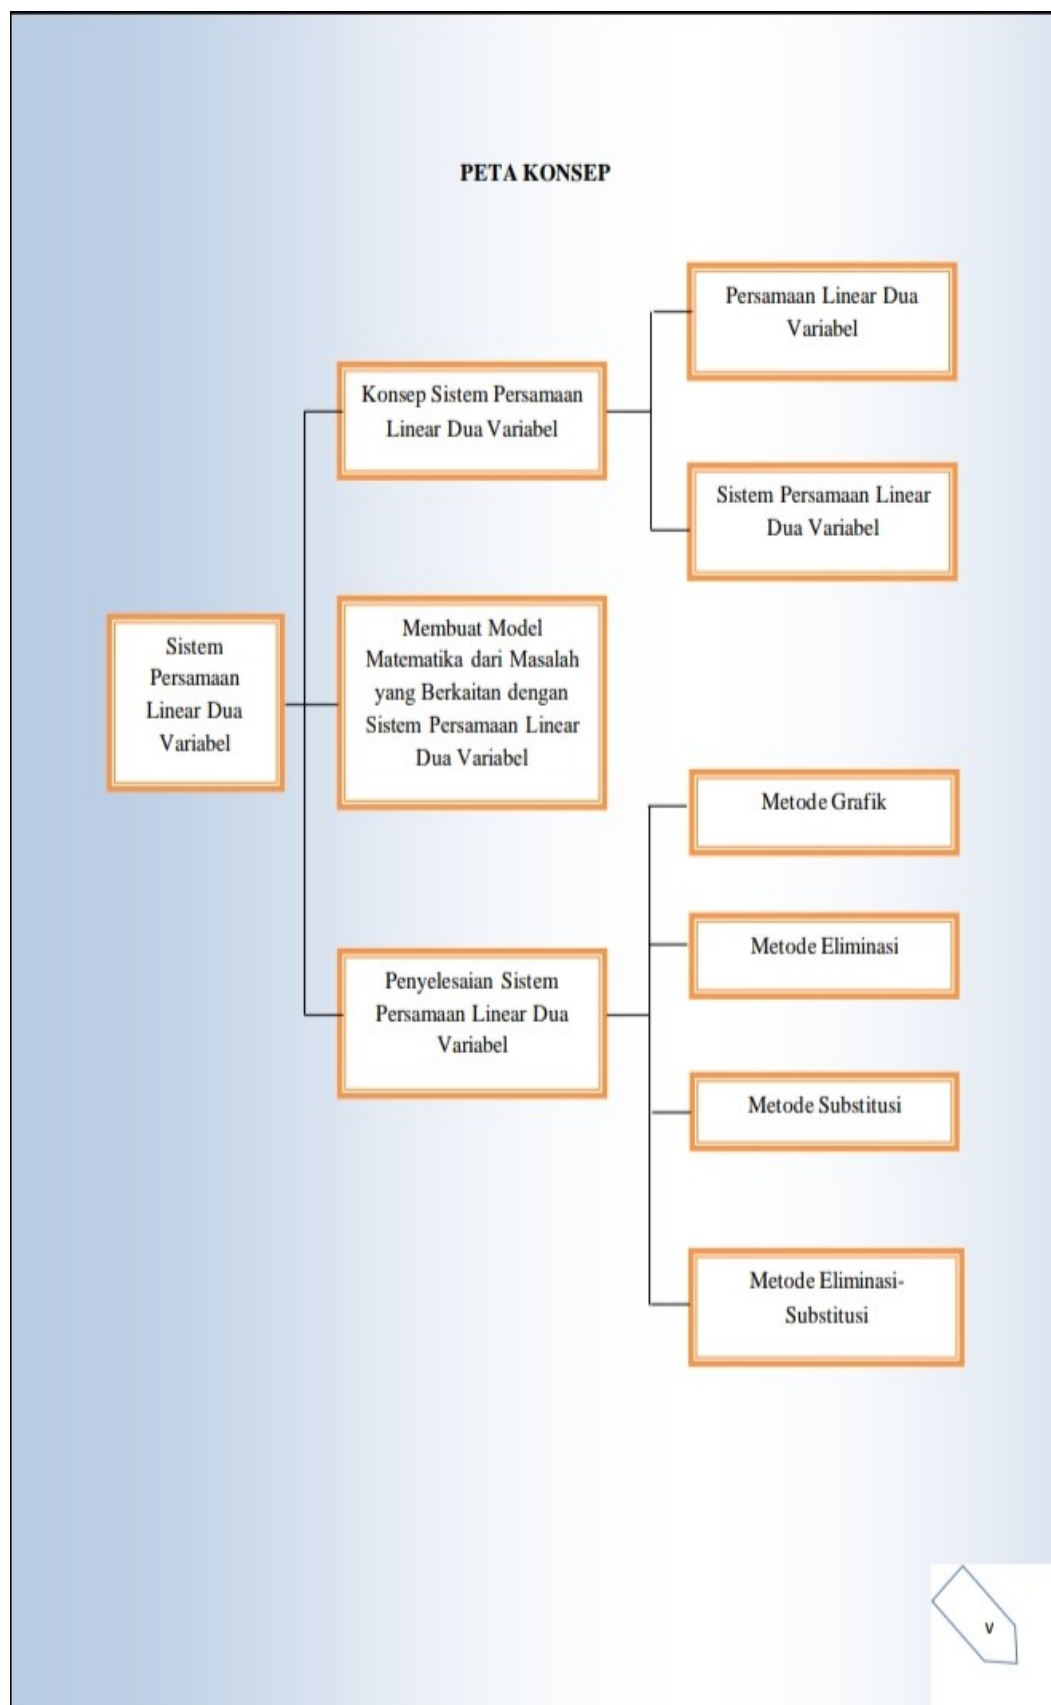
PETA KONSEP

Sistem Persamaan Linear Dua Variabel

Konsep Sistem Persamaan Linear Dua Variabel

Persamaan Linear Dua Variabel

Sistem Persamaan Linear Dua Variabel

Membuat Model Matematika dari Masalah yang Berkaitan dengan Sistem Persamaan Linear Dua Variabel

Penyelesaian Sistem Persamaan Linear Dua Variabel

Metode Grafik

Metode Eliminasi

Metode Substitusi

Metode Eliminasi-Substitusi

v